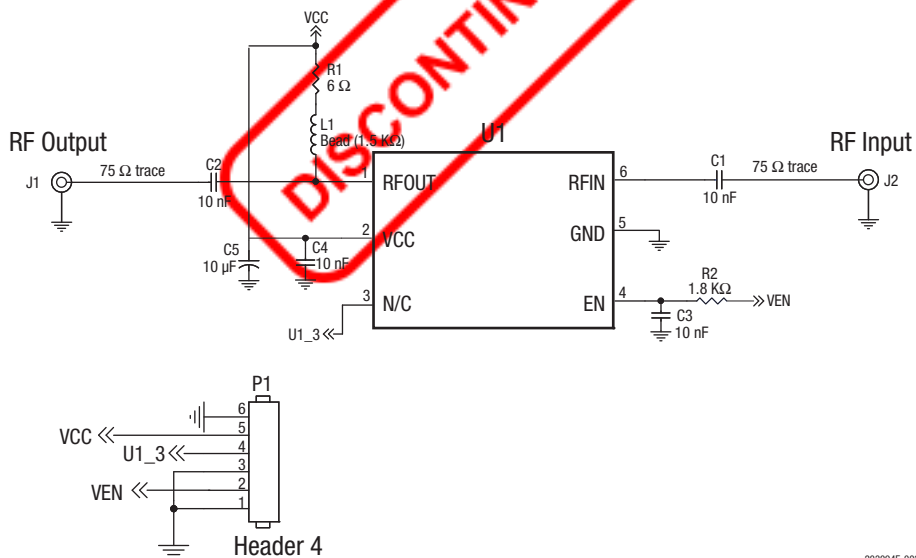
VCC

R1
6 Ω

L1
Bead (1.5 KΩ)

DISCONTIN

RF Output

RF Input

U1

J1

75 Ω trace

C2

10 nF

1

RFOUT

RFIN

6

C1

75 Ω trace

10 nF

J2

GND

5

2

VCC

C5
10 µF

C4
10 nF

3

N/C

EN

4

R2
1.8 KΩ

VEN

C3
10 nF

U1_3

P1

6
5
4
3
2
1

VCC

U1_3

VEN

Header 4

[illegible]